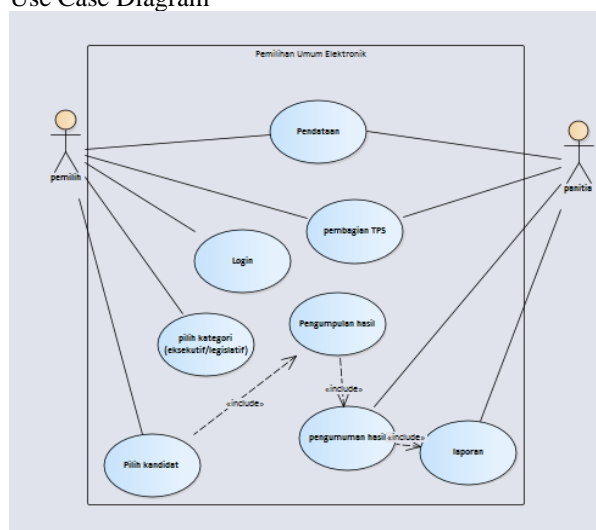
Use Case Diagram

Pemilihan Umum Elektronik

pemilih

panitia

Pendataan

pembagian TPS

Login

pilih kategori (eksekutif/legislatif)

Pengumpulan hasil

«include»

«include»

pengumuman hasil

«include»

laporan

Pilih kandidat